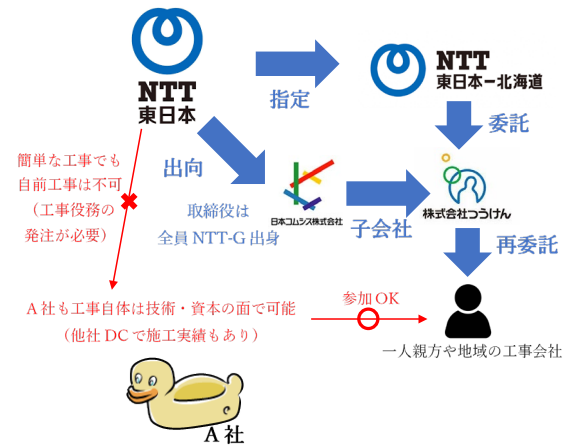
NTT
東日本

指定

NTT
東日本ー北海道

委託

出向

簡単な工事でも自前工事は不可（工事役務の発注が必要）

日本コムシス株式会社

取締役は全員 NTT-G 出身

子会社

株式会社つうけん

再委託

参加 OK

A 社も工事自体は技術・資本の面で可能（他社 DC で施工実績もあり）

一人親方や地域の工事会社

A 社